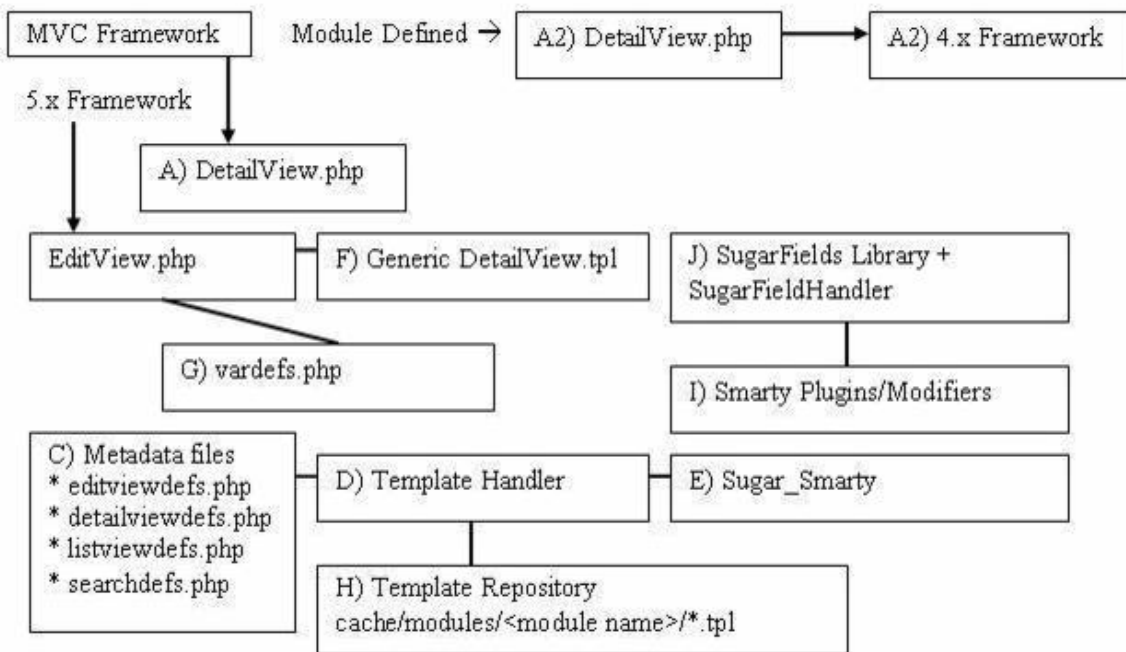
MVC Framework

Module Defined →

A2) DetailView.php

A2) 4.x Framework

5.x Framework

A) DetailView.php

EditView.php

F) Generic DetailView.tpl

J) SugarFields Library + SugarFieldHandler

G) vardefs.php

I) Smarty Plugins/Modifiers

C) Metadata files
* editviewdefs.php
* detailviewdefs.php
* listviewdefs.php
* searchdefs.php

D) Template Handler

E) Sugar_Smarty

H) Template Repository
cache/modules/<module name>/*.tpl